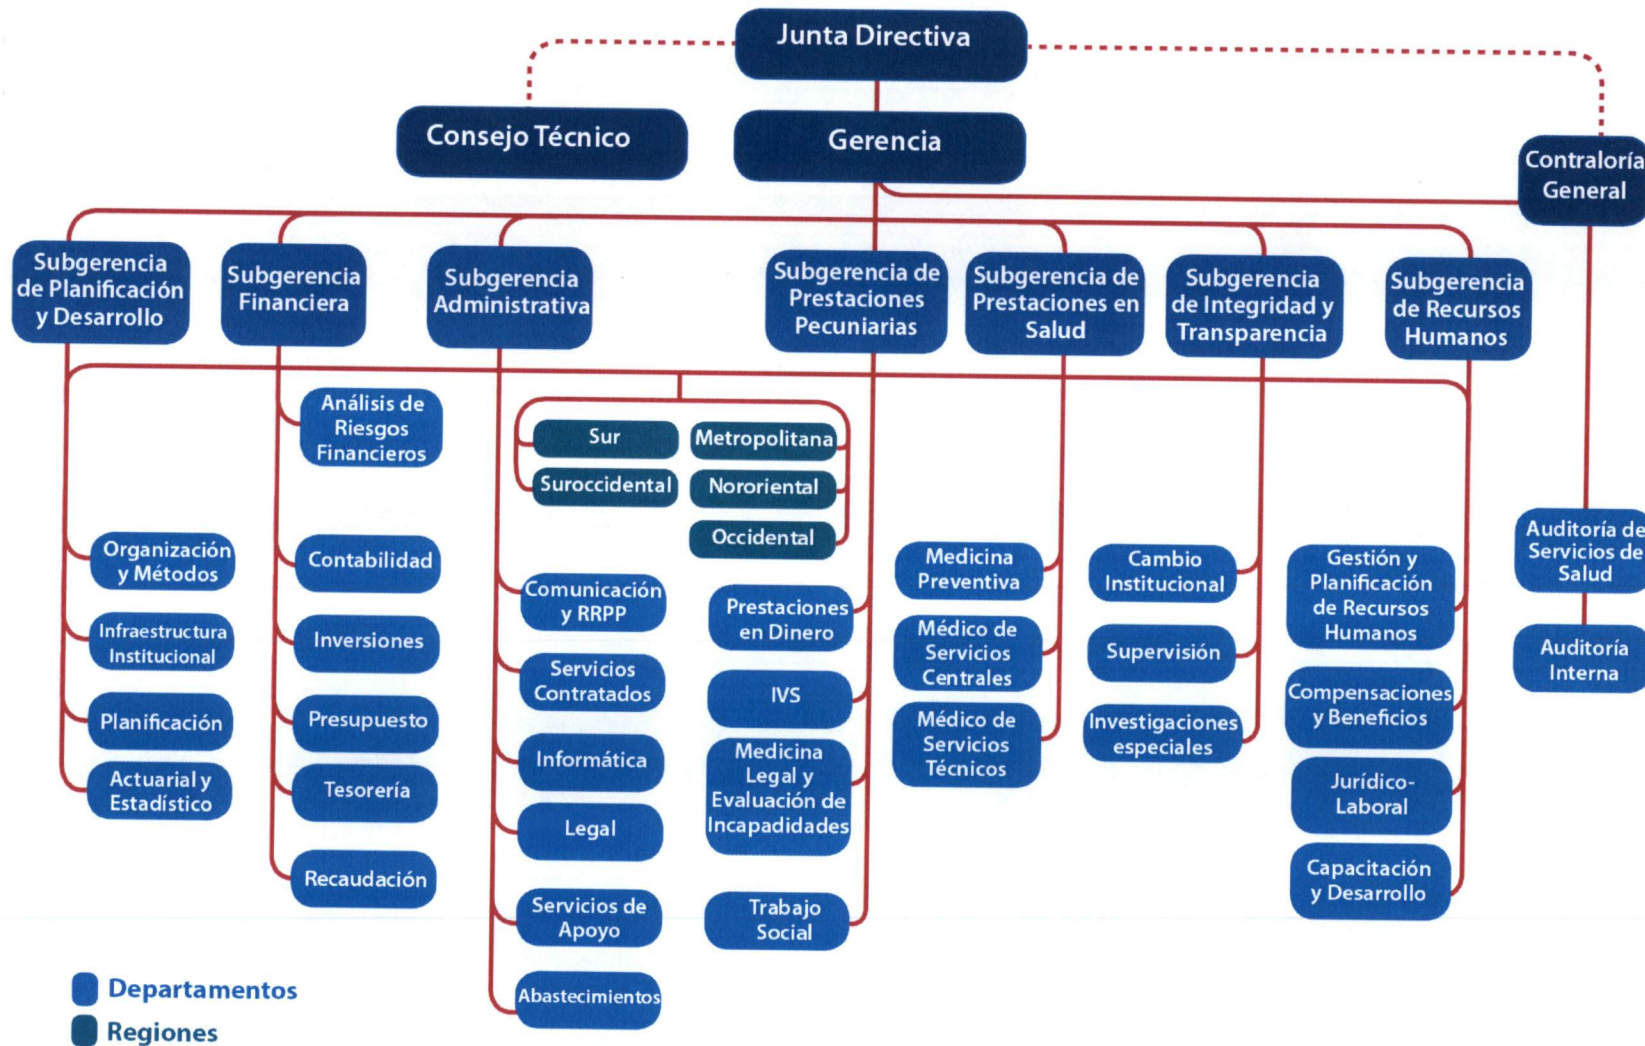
Junta Directiva

Consejo Técnico

Gerencia

Contraloría General

Subgerencia de Planificación y Desarrollo

Subgerencia Financiera

Subgerencia Administrativa

Subgerencia de Prestaciones Pecuniarias

Subgerencia de Prestaciones en Salud

Subgerencia de Integridad y Transparencia

Subgerencia de Recursos Humanos

Análisis de Riesgos Financieros

Sur

Metropolitana

Suroccidental

Nororiental

Occidental

Organización y Métodos

Infraestructura Institucional

Planificación

Actuarial y Estadístico

Contabilidad

Inversiones

Presupuesto

Tesorería

Recaudación

Comunicación y RRPP

Servicios Contratados

Informática

Legal

Servicios de Apoyo

Abastecimientos

Prestaciones en Dinero

IVS

Medicina Legal y Evaluación de Incapacidades

Trabajo Social

Medicina Preventiva

Médico de Servicios Centrales

Médico de Servicios Técnicos

Cambio Institucional

Supervisión

Investigaciones especiales

Gestión y Planificación de Recursos Humanos

Compensaciones y Beneficios

Jurídico-Laboral

Capacitación y Desarrollo

Auditoría de Servicios de Salud

Auditoría Interna

Departamentos

Regiones